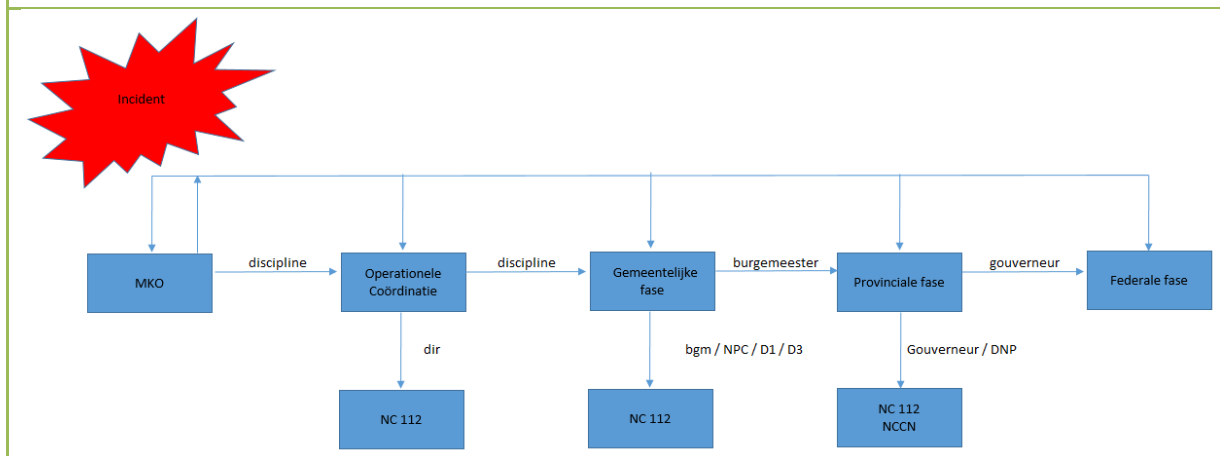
Incident

MKO

discipline

Operationele Coördinatie

discipline

Gemeentelijke fase

burgemeester

Provinciale fase

gouverneur

Federale fase

dir

NC 112

bgm / NPC / D1 / D3

NC 112

Gouverneur / DNP

NC 112
NCCN